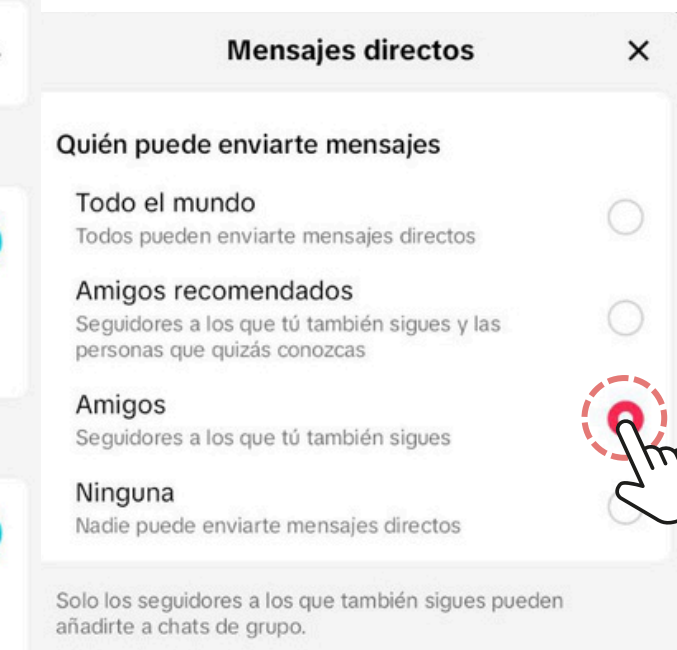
Mensajes directos ×

Quién puede enviarte mensajes

Todo el mundo
Todos pueden enviarte mensajes directos

Amigos recomendados
Seguidores a los que tú también sigues y las personas que quizás conozcas

Amigos
Seguidores a los que tú también sigues

Ninguna
Nadie puede enviarte mensajes directos

Solo los seguidores a los que también sigues pueden añadirte a chats de grupo.